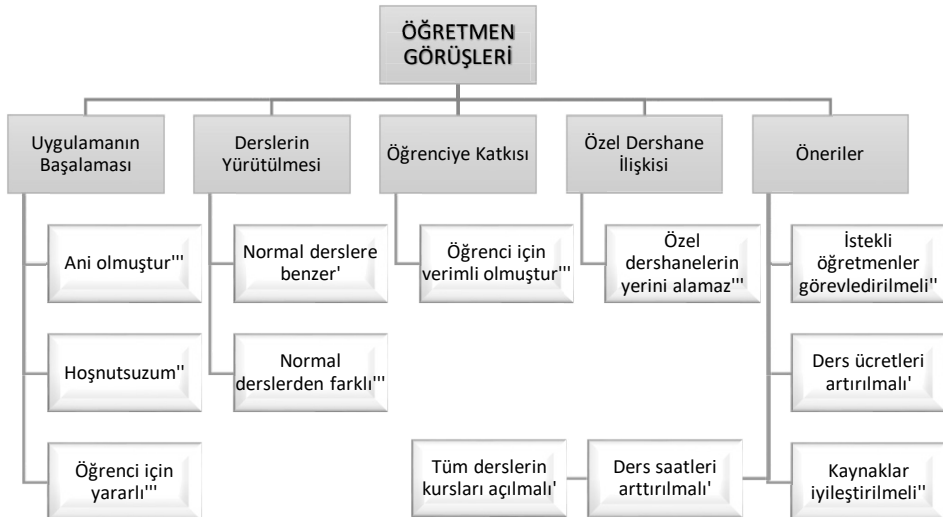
ÖĞRETMEN GÖRÜŞLERİ

Uygulamanın Başalaması

Ani olmuştur'''

Hoşnutsuzum''

Öğrenci için yararlı'''

Derslerin Yürütülmesi

Normal derslere benzer'

Normal derslerden farklı'''

Öğrenciye Katkısı

Öğrenci için verimli olmuştur'''

Özel Dershane İlişkisi

Özel dershanelerin yerini alamaz'''

Öneriler

İstekli öğretmenler görevledirilmeli''

Ders ücretleri artırılmalı'

Kaynaklar iyileştirilmeli''

Ders saatleri arttırılmalı'

Tüm derslerin kursları açılmalı'